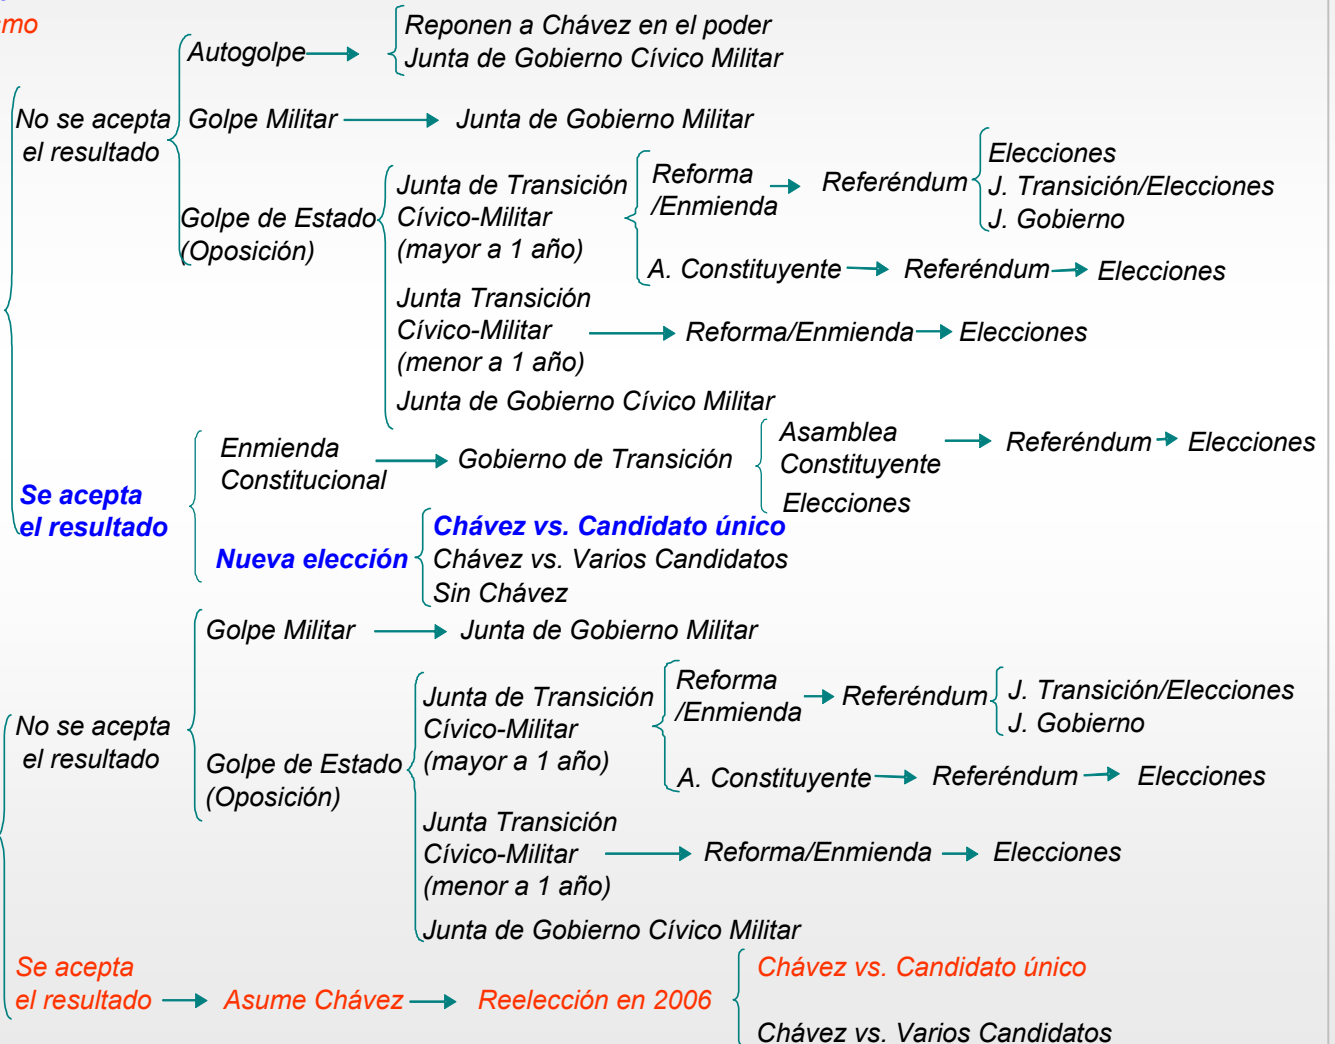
mo

No se acepta el resultado

Autogolpe
Reponen a Chávez en el poder
Junta de Gobierno Cívico Militar

Golpe Militar
Junta de Gobierno Militar

Golpe de Estado (Oposición)

Junta de Transición Cívico-Militar (mayor a 1 año)
Reforma /Enmienda
Referéndum
Elecciones
J. Transición/Elecciones
J. Gobierno
A. Constituyente
Referéndum
Elecciones

Junta Transición Cívico-Militar (menor a 1 año)
Reforma/Enmienda
Elecciones

Junta de Gobierno Cívico Militar

Se acepta el resultado

Enmienda Constitucional
Gobierno de Transición
Asamblea Constituyente
Referéndum
Elecciones
Elecciones

Nueva elección
Chávez vs. Candidato único
Chávez vs. Varios Candidatos
Sin Chávez

No se acepta el resultado

Golpe Militar
Junta de Gobierno Militar

Golpe de Estado (Oposición)

Junta de Transición Cívico-Militar (mayor a 1 año)
Reforma /Enmienda
Referéndum
J. Transición/Elecciones
J. Gobierno
A. Constituyente
Referéndum
Elecciones

Junta Transición Cívico-Militar (menor a 1 año)
Reforma/Enmienda
Elecciones

Junta de Gobierno Cívico Militar

Se acepta el resultado
Asume Chávez
Reelección en 2006
Chávez vs. Candidato único
Chávez vs. Varios Candidatos